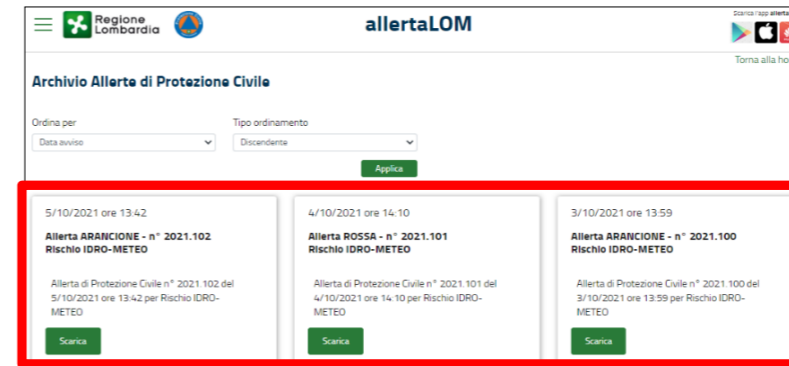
Regione Lombardia

allertaLOM

Scarica l'app allerta

Torna alla ho

Archivio Allerte di Protezione Civile

Ordina per
Data avviso

Tipo ordinamento
Discendente

Applica

5/10/2021 ore 13:42

Allerta ARANCIONE - n° 2021.102
Rischio IDRO-METEO

Allerta di Protezione Civile n° 2021.102 del 5/10/2021 ore 13:42 per Rischio IDRO-METEO

Scarica

4/10/2021 ore 14:10

Allerta ROSSA - n° 2021.101
Rischio IDRO-METEO

Allerta di Protezione Civile n° 2021.101 del 4/10/2021 ore 14:10 per Rischio IDRO-METEO

Scarica

3/10/2021 ore 13:59

Allerta ARANCIONE - n° 2021.100
Rischio IDRO-METEO

Allerta di Protezione Civile n° 2021.100 del 3/10/2021 ore 13:59 per Rischio IDRO-METEO

Scarica